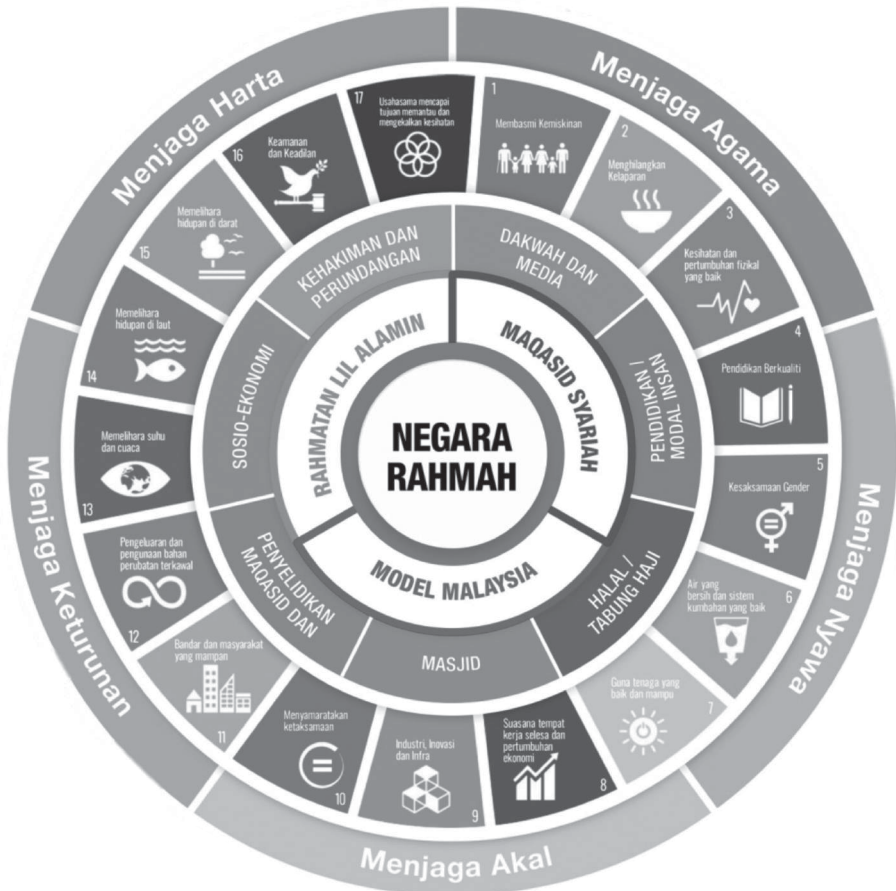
NEGARA RAHMAH

RAHMATAN LIL ALAMIN

MAQASID SYARIAH

MODEL MALAYSIA

KEHAKIMAN DAN PERUNDANGAN

DAKWAH DAN MEDIA

PENDIDIKAN / MODAL INSAN

HALAL / TABUNG HAJI

MASJID

PENYELIDIKAN MAQASID DAN

SOSIO-EKONOMI

1 Membasmi Kemiskinan

2 Menghilangkan Kelaparan

3 Kesihatan dan pertumbuhan fizikal yang baik

4 Pendidikan Berkualiti

5 Kesaksamaan Gender

6 Air yang bersih dan sistem kumbahan yang baik

7 Guna tenaga yang baik dan mampu

8 Suasana tempat kerja selesa dan pertumbuhan ekonomi

9 Industri, Inovasi dan Infra

10 Menyamaratakan ketaksamaan

11 Bandar dan masyarakat yang mampan

12 Pengeluaran dan pengunaan bahan perubatan terkawal

13 Memelihara suhu dan cuaca

14 Memelihara hidupan di laut

15 Memelihara hidupan di darat

16 Keamanan dan Keadilan

17 Usahasama mencapai tujuan memantau dan mengekalkan kesihatan

Menjaga Agama

Menjaga Nyawa

Menjaga Akal

Menjaga Keturunan

Menjaga Harta